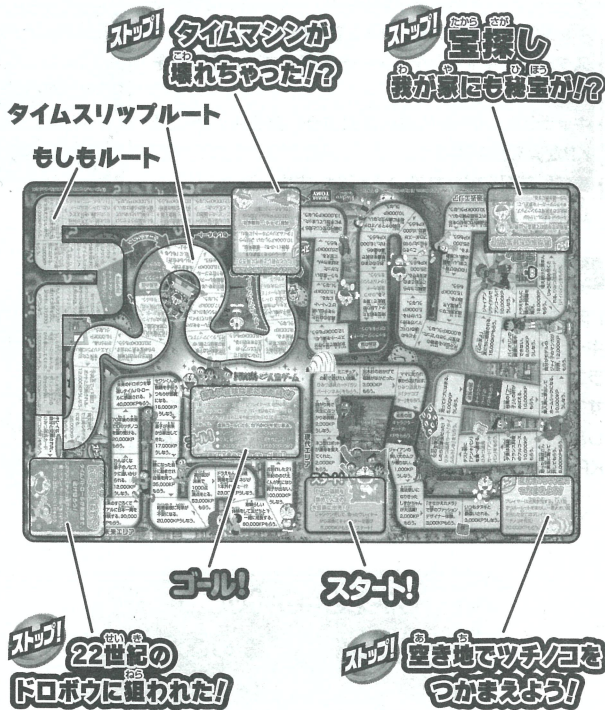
ストップ! タイムマシンが壊れちゃった!?

ストップ! 宝探し 我が家にも秘宝が!?

タイムスリップルート

もしもルート

ゴール!

スタート!

ストップ! 22世紀のドロボウに狙われた!

ストップ! 空き地でツチノコをつかまえよう!